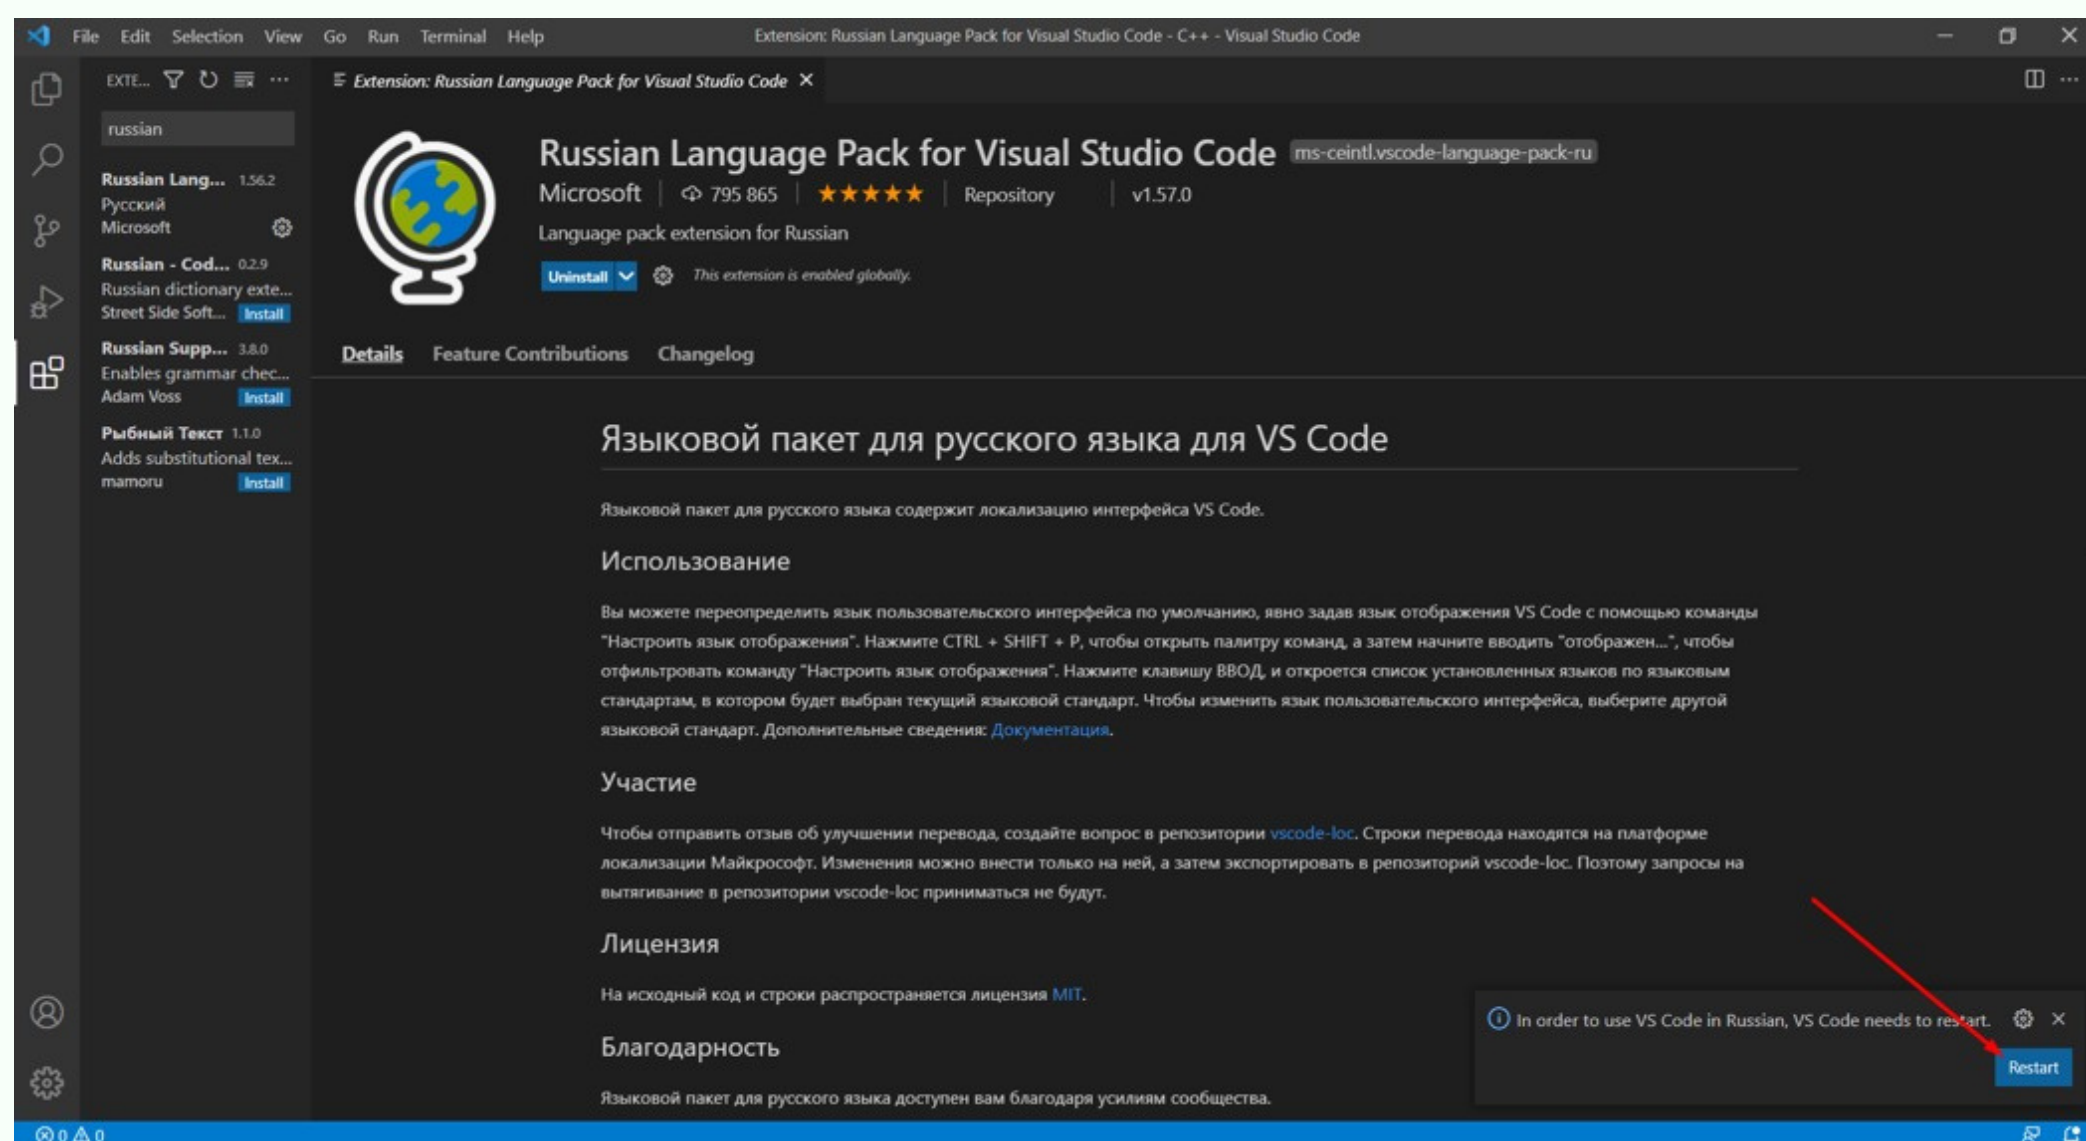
File Edit Selection View Go Run Terminal Help

Extension: Russian Language Pack for Visual Studio Code - C++ - Visual Studio Code

EXTE...

russian

Russian Lang... 1.56.2
Русский
Microsoft

Russian - Cod... 0.2.9
Russian dictionary exte...
Street Side Soft... Install

Russian Supp... 3.8.0
Enables grammar chec...
Adam Voss Install

Рыбный Текст 1.1.0
Adds substitutional tex...
mamoru Install

Extension: Russian Language Pack for Visual Studio Code ×

Russian Language Pack for Visual Studio Code ms-ceintl.vscode-language-pack-ru

Microsoft | 795 865 | ★★★★★ | Repository | v1.57.0

Language pack extension for Russian

Uninstall This extension is enabled globally.

Details Feature Contributions Changelog

Языковой пакет для русского языка для VS Code

Языковой пакет для русского языка содержит локализацию интерфейса VS Code.

Использование

Вы можете переопределить язык пользовательского интерфейса по умолчанию, явно задав язык отображения VS Code с помощью команды "Настроить язык отображения". Нажмите CTRL + SHIFT + P, чтобы открыть палитру команд, а затем начните вводить "отображен...", чтобы отфильтровать команду "Настроить язык отображения". Нажмите клавишу ВВОД, и откроется список установленных языков по языковым стандартам, в котором будет выбран текущий языковой стандарт. Чтобы изменить язык пользовательского интерфейса, выберите другой языковой стандарт. Дополнительные сведения: Документация.

Участие

Чтобы отправить отзыв об улучшении перевода, создайте вопрос в репозитории vscode-loc. Строки перевода находятся на платформе локализации Майкрософт. Изменения можно внести только на ней, а затем экспортировать в репозиторий vscode-loc. Поэтому запросы на вытягивание в репозитории vscode-loc приниматься не будут.

Лицензия

На исходный код и строки распространяется лицензия MIT.

Благодарность

Языковой пакет для русского языка доступен вам благодаря усилиям сообщества.

In order to use VS Code in Russian, VS Code needs to restart.

Restart

⊗ 0 ⚠ 0